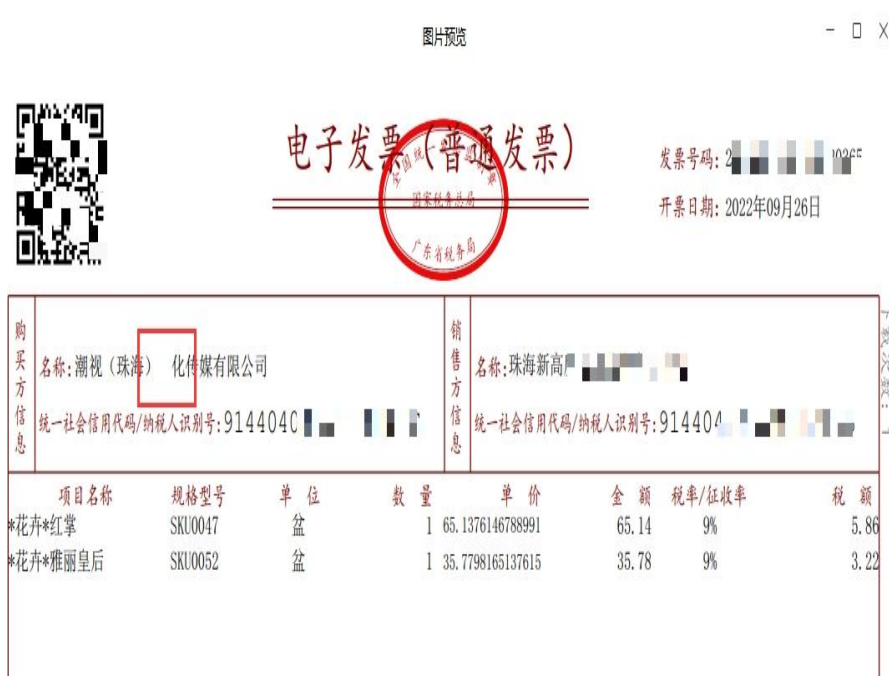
图片预览

电子发票（普通发票）

全国统一发票监制章
国家税务总局
广东省税务局

发票号码：2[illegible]0265
开票日期：2022年09月26日

购买方信息
名称：潮视（珠海）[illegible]化传媒有限公司
统一社会信用代码/纳税人识别号：914404C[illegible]

销售方信息
名称：珠海新高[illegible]
统一社会信用代码/纳税人识别号：914404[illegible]

| 项目名称 | 规格型号 | 单位 | 数量 | 单价 | 金额 | 税率/征收率 | 税额 |
|---|---|---|---|---|---|---|---|
| *花卉*红掌 | SKU0047 | 盆 | 1 | 65.1376146788991 | 65.14 | 9% | 5.86 |
| *花卉*雅丽皇后 | SKU0052 | 盆 | 1 | 35.7798165137615 | 35.78 | 9% | 3.22 |